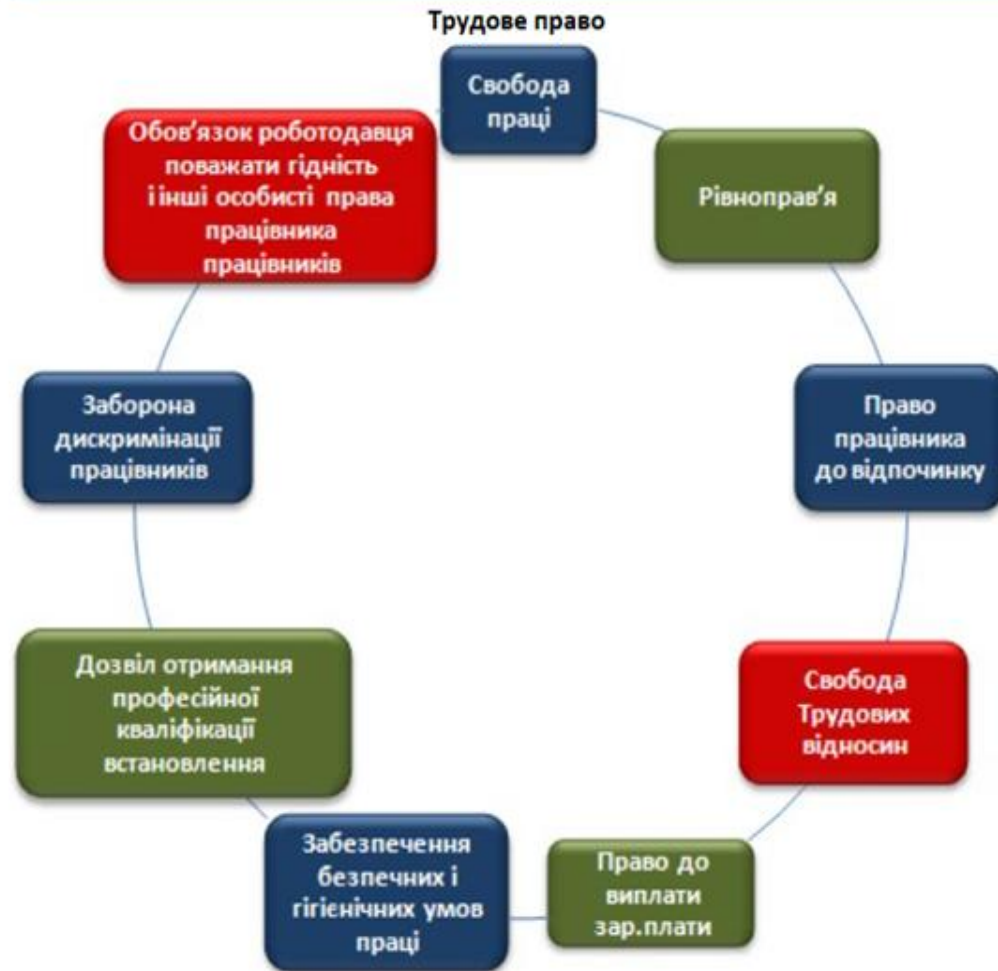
Трудове право

Свобода праці

Рівноправ'я

Право працівника до відпочинку

Свобода Трудових відносин

Право до виплати зар.плати

Забезпечення безпечних і гігієнічних умов праці

Дозвіл отримання професійної кваліфікації встановлення

Заборона дискримінації працівників

Обов'язок роботодавця поважати гідність і інші особисті права працівника працівників